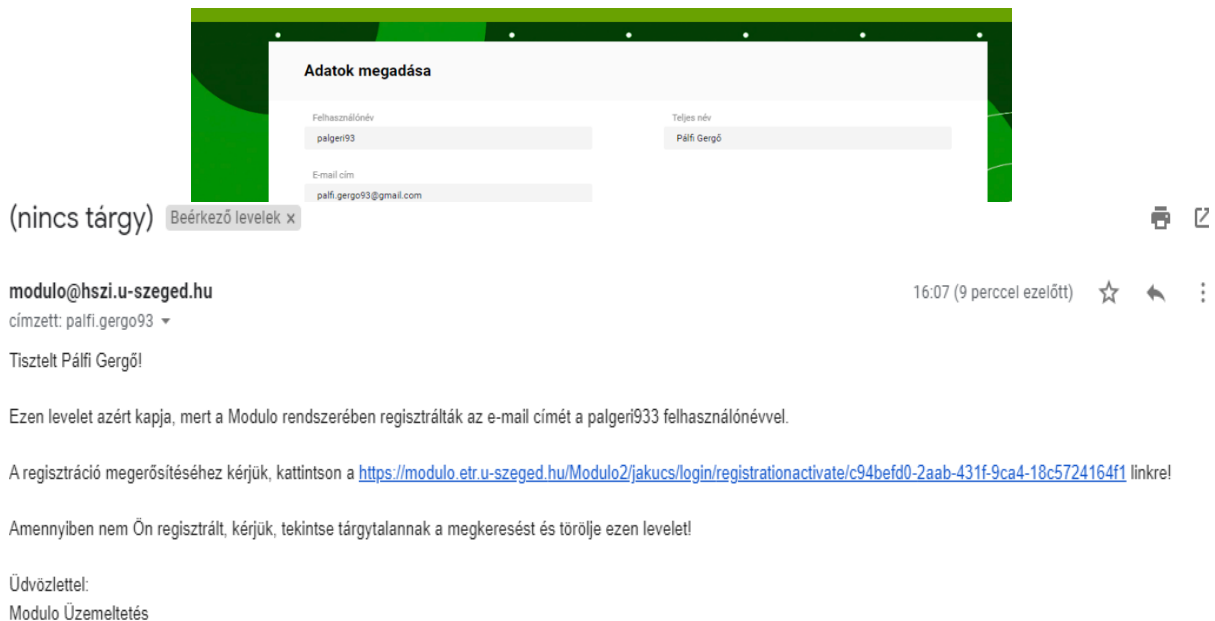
Adatok megadása

Felhasználónév
palgeri93

Teljes név
Pálfi Gergő

E-mail cím
palfi.gergo93@gmail.com

(nincs tárgy) Beérkező levelek ×

modulo@hszi.u-szeged.hu
címzett: palfi.gergo93

16:07 (9 perccel ezelőtt)

Tisztelt Pálfi Gergő!

Ezen levelet azért kapja, mert a Modulo rendszerében regisztrálták az e-mail címét a palgeri933 felhasználónévvel.

A regisztráció megerősítéséhez kérjük, kattintson a https://modulo.etr.u-szeged.hu/Modulo2/jakucs/login/registrationactivate/c94befd0-2aab-431f-9ca4-18c5724164f1 linkre!

Amennyiben nem Ön regisztrált, kérjük, tekintse tárgytalannak a megkeresést és törölje ezen levelet!

Üdvözlettel:
Modulo Üzemeltetés